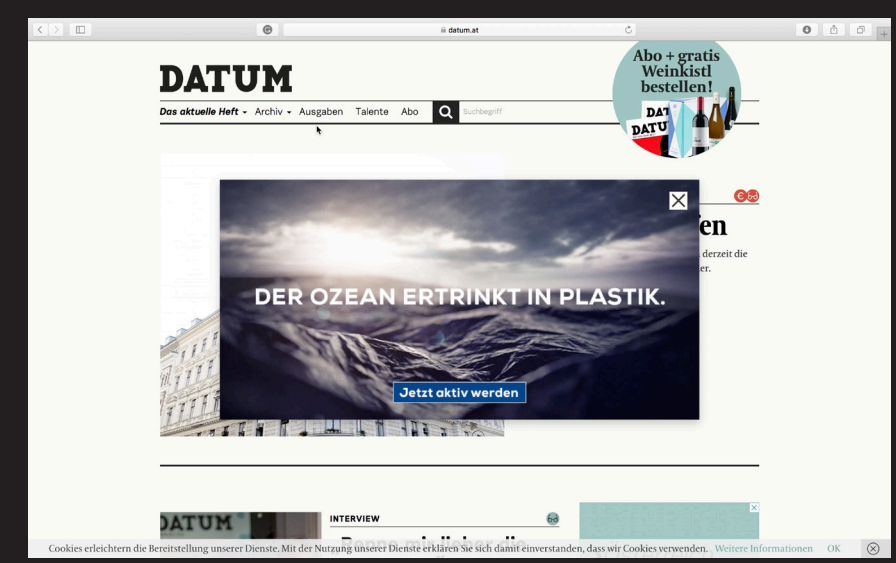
datum.at

DATUM

Abo + gratis Weinkistl bestellen!

Das aktuelle Heft ▾ Archiv ▾ Ausgaben Talente Abo

Suchbegriff

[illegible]en

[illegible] derzeit die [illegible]er.

DER OZEAN ERTRINKT IN PLASTIK.

Jetzt aktiv werden

DATUM

INTERVIEW

Cookies erleichtern die Bereitstellung unserer Dienste. Mit der Nutzung unserer Dienste erklären Sie sich damit einverstanden, dass wir Cookies verwenden. Weitere Informationen OK